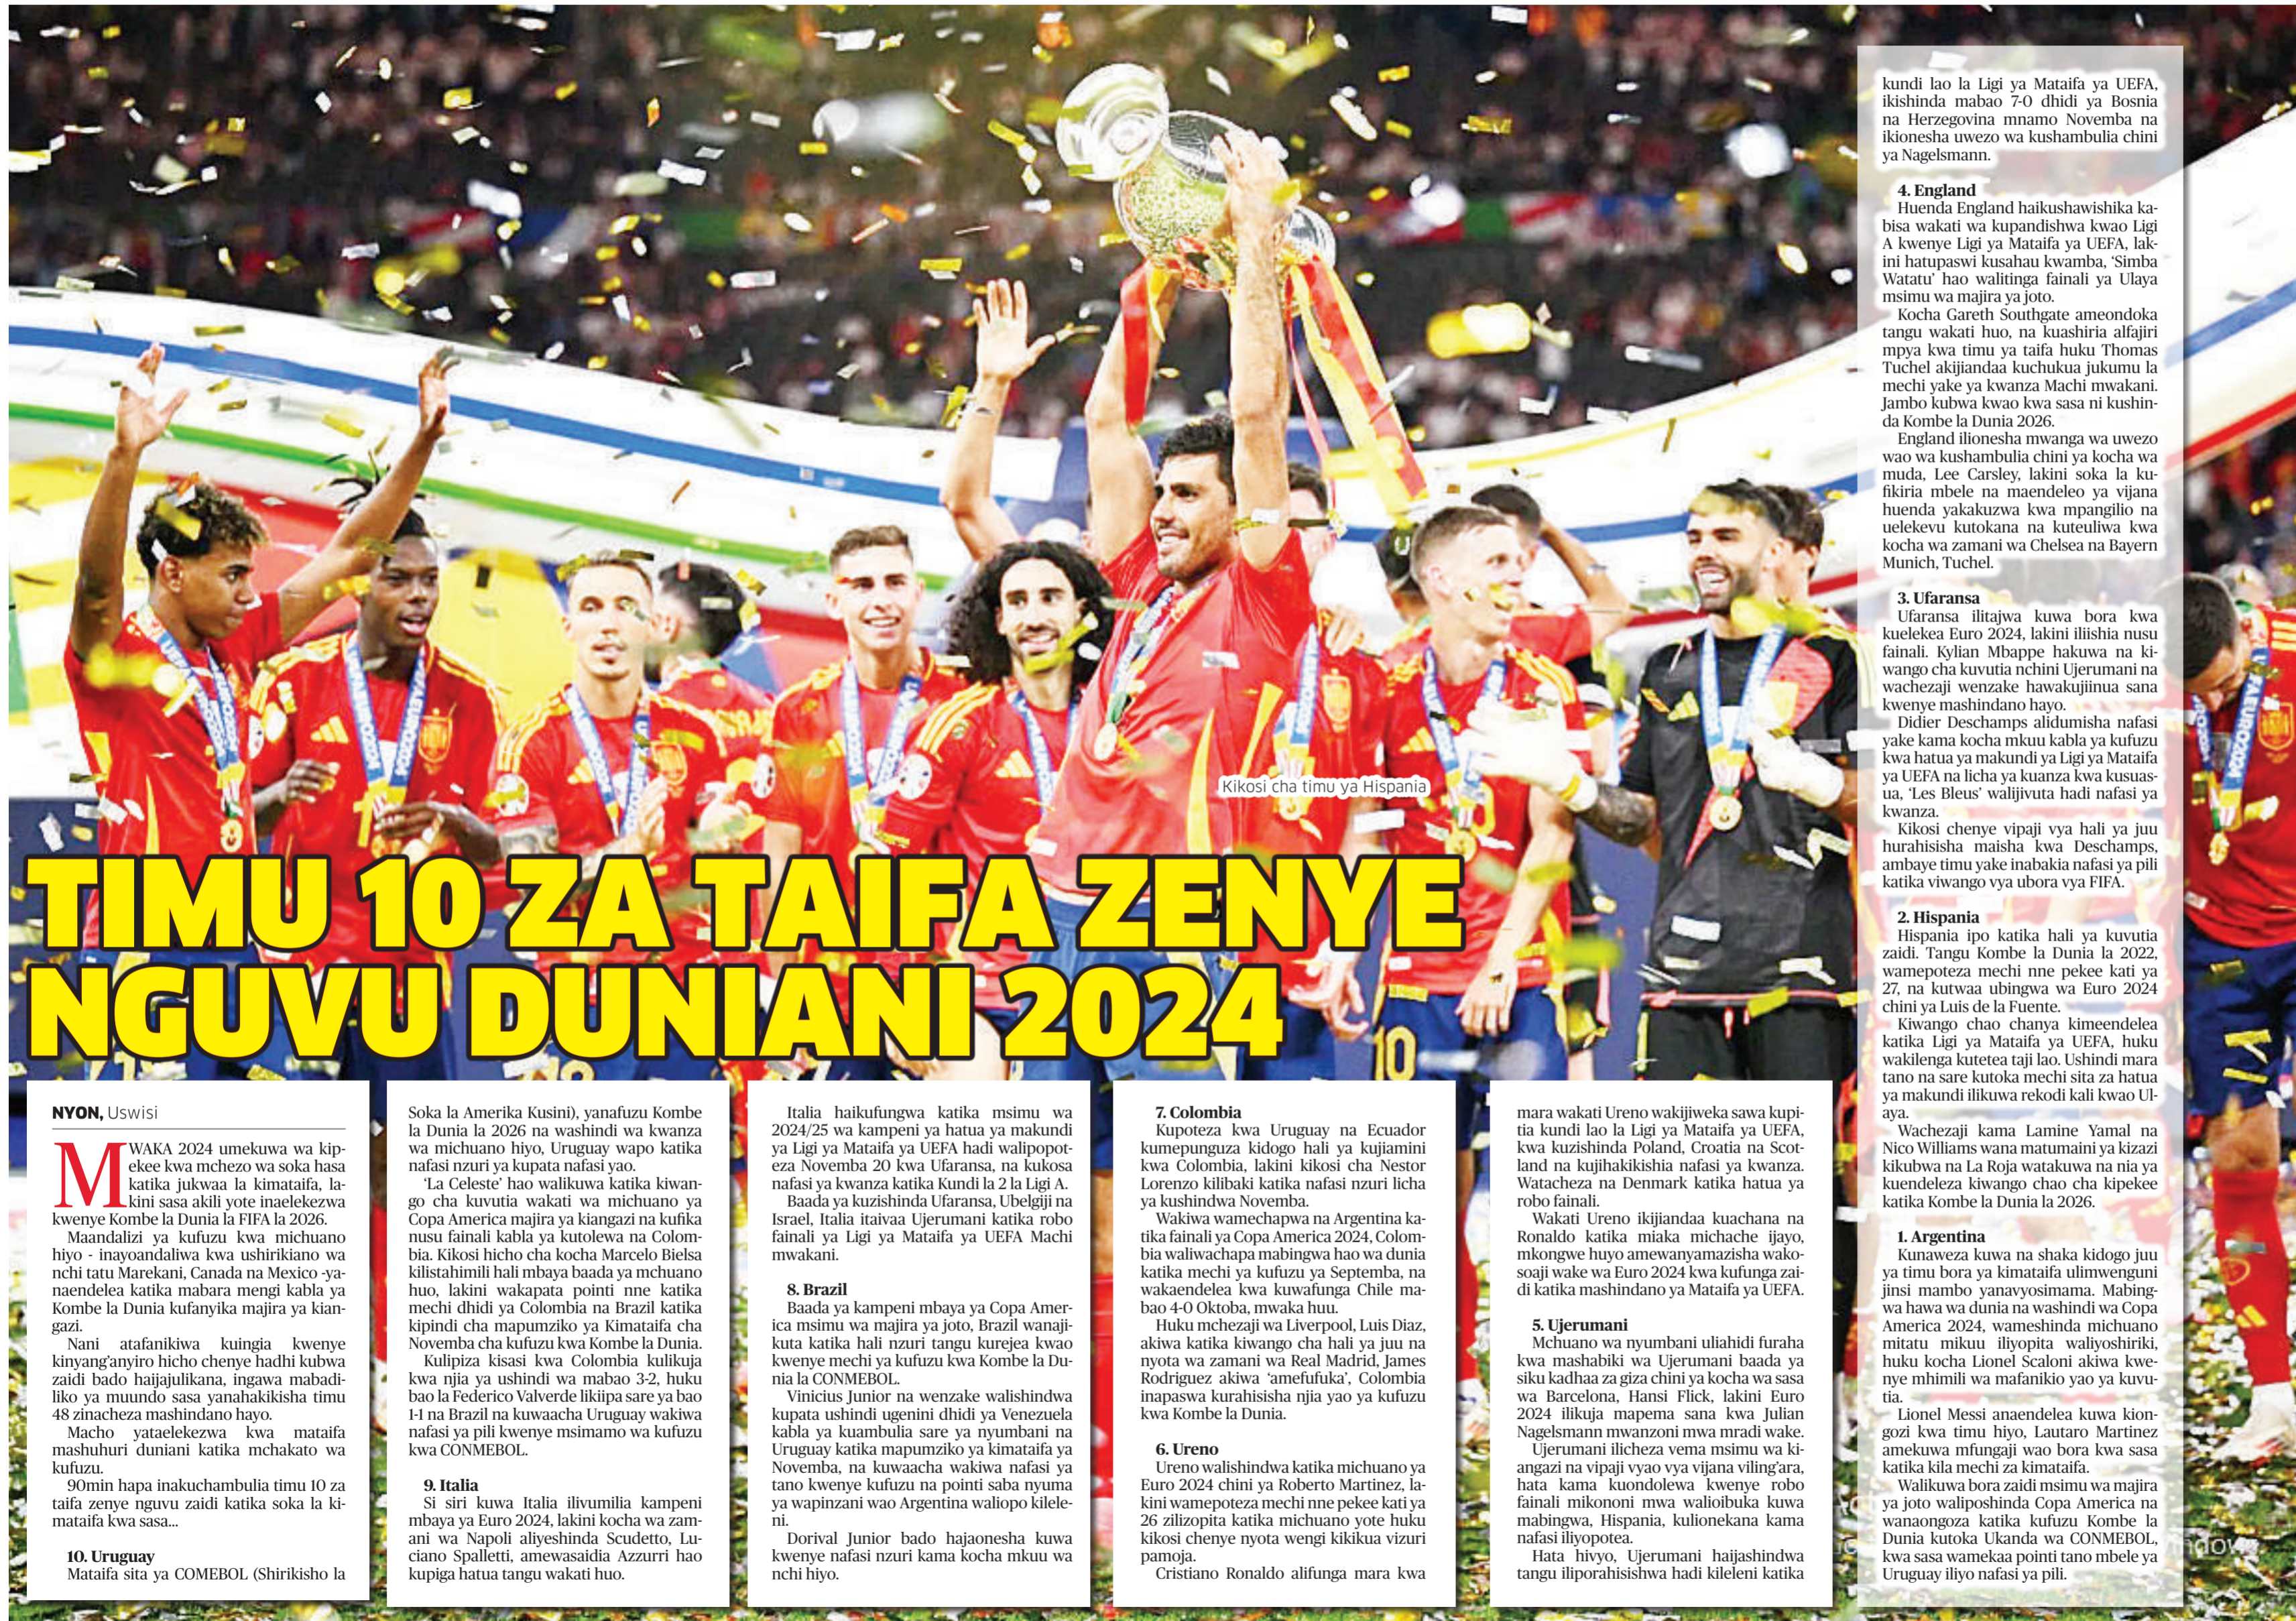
Kikosi cha timu ya Hispania

TIMU 10 ZA TAIFA ZENYE NGUVU DUNIANI 2024

NYON, Uswisi

MWAKA 2024 umekuwa wa kipekee kwa mchezo wa soka hasa katika jukwaa la kimataifa, lakini sasa akili yote inaelekezwa kwenye Kombe la Dunia la FIFA la 2026.

Maandalizi ya kufuzu kwa michuano hiyo - inayoandaliwa kwa ushirikiano wa nchi tatu Marekani, Canada na Mexico -yanaendelea katika mabara mengi kabla ya Kombe la Dunia kufanyika majira ya kiangazi.

Nani atafanikiwa kuingia kwenye kinyang'anyiro hicho chenye hadhi kubwa zaidi bado haijajulikana, ingawa mabadiliko ya muundo sasa yanahakikisha timu 48 zinacheza mashindano hayo.

Macho yataelekezwa kwa mataifa mashuhuri duniani katika mchakato wa kufuzu.

90min hapa inakuchambulia timu 10 za taifa zenye nguvu zaidi katika soka la kimataifa kwa sasa...

10. Uruguay
Mataifa sita ya COMEBOL (Shirikisho la Soka la Amerika Kusini), yanafuzu Kombe la Dunia la 2026 na washindi wa kwanza wa michuano hiyo, Uruguay wapo katika nafasi nzuri ya kupata nafasi yao.

'La Celeste' hao walikuwa katika kiwango cha kuvutia wakati wa michuano ya Copa America majira ya kiangazi na kufika nusu fainali kabla ya kutolewa na Colombia. Kikosi hicho cha kocha Marcelo Bielsa kilistahimili hali mbaya baada ya mchuano huo, lakini wakapata pointi nne katika mechi dhidi ya Colombia na Brazil katika kipindi cha mapumziko ya Kimataifa cha Novemba cha kufuzu kwa Kombe la Dunia.

Kulipiza kisasi kwa Colombia kulikuja kwa njia ya ushindi wa mabao 3-2, huku bao la Federico Valverde likipa sare ya bao 1-1 na Brazil na kuwaacha Uruguay wakiwa nafasi ya pili kwenye msimamo wa kufuzu kwa CONMEBOL.

9. Italia
Si siri kuwa Italia ilivumilia kampeni mbaya ya Euro 2024, lakini kocha wa zamani wa Napoli aliyeshinda Scudetto, Luciano Spalletti, amewasaidia Azzurri kupiga hatua tangu wakati huo.

Italia haikufungwa katika msimu wa 2024/25 wa kampeni ya hatua ya makundi ya Ligi ya Mataifa ya UEFA hadi walipopoteza Novemba 20 kwa Ufaransa, na kukosa nafasi ya kwanza katika Kundi la 2 la Ligi A.

Baada ya kuzishinda Ufaransa, Ubelgiji na Israel, Italia itaivaa Ujerumani katika robo fainali ya Ligi ya Mataifa ya UEFA Machi mwakani.

8. Brazil
Baada ya kampeni mbaya ya Copa America msimu wa majira ya joto, Brazil wanajikuta katika hali nzuri tangu kurejea kwao kwenye mechi ya kufuzu kwa Kombe la Dunia la CONMEBOL.

Vinicius Junior na wenzake walishindwa kupata ushindi ugenini dhidi ya Venezuela kabla ya kuambulia sare ya nyumbani na Uruguay katika mapumziko ya kimataifa ya Novemba, na kuwaacha wakiwa nafasi ya tano kwenye kufuzu na pointi saba nyuma ya wapinzani wao Argentina waliopo kileleni.

Dorival Junior bado hajaonesha kuwa kwenye nafasi nzuri kama kocha mkuu wa nchi hiyo.

7. Colombia
Kupoteza kwa Uruguay na Ecuador kumepunguza kidogo hali ya kujiamini kwa Colombia, lakini kikosi cha Nestor Lorenzo kilibaki katika nafasi nzuri licha ya kushindwa Novemba.

Wakiwa wamechapwa na Argentina katika fainali ya Copa America 2024, Colombia waliwachapa mabingwa hao wa dunia katika mechi ya kufuzu ya Septemba, na wakaendelea kwa kuwafunga Chile mabao 4-0 Oktoba, mwaka huu.

Huku mchezaji wa Liverpool, Luis Diaz, akiwa katika kiwango cha hali ya juu na nyota wa zamani wa Real Madrid, James Rodriguez akiwa 'amefufuka', Colombia inapaswa kurahisisha njia yao ya kufuzu kwa Kombe la Dunia.

6. Ureno
Ureno walishindwa katika michuano ya Euro 2024 chini ya Roberto Martinez, lakini wamepoteza mechi nne pekee kati ya 26 zilizopita katika michuano yote huku kikosi chenye nyota wengi kikikua vizuri pamoja.

Cristiano Ronaldo alifunga mara kwa mara wakati Ureno wakijiweka sawa kupitia kundi lao la Ligi ya Mataifa ya UEFA, kwa kuzishinda Poland, Croatia na Scotland na kujihakikishia nafasi ya kwanza. Watacheza na Denmark katika hatua ya robo fainali.

Wakati Ureno ikijiandaa kuachana na Ronaldo katika miaka michache ijayo, mkongwe huyo amewanyamazisha wakosoaji wake wa Euro 2024 kwa kufunga zaidi katika mashindano ya Mataifa ya UEFA.

5. Ujerumani
Mchuano wa nyumbani uliahidi furaha kwa mashabiki wa Ujerumani baada ya siku kadhaa za giza chini ya kocha wa sasa wa Barcelona, Hansi Flick, lakini Euro 2024 ilikuja mapema sana kwa Julian Nagelsmann mwanzoni mwa mradi wake.

Ujerumani ilicheza vema msimu wa kiangazi na vipaji vyao vya vijana viling'ara, hata kama kuondolewa kwenye robo fainali mikononi mwa walioibuka kwa mabingwa, Hispania, kulionekana kama nafasi iliyopotea.

Hata hivyo, Ujerumani haijashindwa tangu iliporahisishwa hadi kileleni katika kundi lao la Ligi ya Mataifa ya UEFA, ikishinda mabao 7-0 dhidi ya Bosnia na Herzegovina mnamo Novemba na ikionesha uwezo wa kushambulia chini ya Nagelsmann.

4. England
Huenda England haikushawishika kabisa wakati wa kupandishwa kwao Ligi A kwenye Ligi ya Mataifa ya UEFA, lakini hatupaswi kusahau kwamba, 'Simba Watatu' hao walitinga fainali ya Ulaya msimu wa majira ya joto.

Kocha Gareth Southgate ameondoka tangu wakati huo, na kuashiria alfajiri mpya kwa timu ya taifa huku Thomas Tuchel akijiandaa kuchukua jukumu la mechi yake ya kwanza Machi mwakani. Jambo kubwa kwao kwa sasa ni kushinda Kombe la Dunia 2026.

England ilionesha mwanga wa uwezo wao wa kushambulia chini ya kocha wa muda, Lee Carsley, lakini soka la kufikiria mbele na maendeleo ya vijana huenda yakakuzwa kwa mpangilio na uelekevu kutokana na kuteuliwa kwa kocha wa zamani wa Chelsea na Bayern Munich, Tuchel.

3. Ufaransa
Ufaransa ilitajwa kuwa bora kwa kuelekea Euro 2024, lakini iliishia nusu fainali. Kylian Mbappe hakuwa na kiwango cha kuvutia nchini Ujerumani na wachezaji wenzake hawakujiinua sana kwenye mashindano hayo.

Didier Deschamps alidumisha nafasi yake kama kocha mkuu kabla ya kufuzu kwa hatua ya makundi ya Ligi ya Mataifa ya UEFA na licha ya kuanza kwa kususasua, 'Les Bleus' walijivuta hadi nafasi ya kwanza.

Kikosi chenye vipaji vya hali ya juu hurahisisha maisha kwa Deschamps, ambaye timu yake inabakia nafasi ya pili katika viwango vya ubora vya FIFA.

2. Hispania
Hispania ipo katika hali ya kuvutia zaidi. Tangu Kombe la Dunia la 2022, wamepoteza mechi nne pekee kati ya 27, na kutwaa ubingwa wa Euro 2024 chini ya Luis de la Fuente.

Kiwango chao chanya kimeendelea katika Ligi ya Mataifa ya UEFA, huku wakilenga kutetea taji lao. Ushindi mara tano na sare kutoka mechi sita za hatua ya makundi ilikuwa rekodi kali kwao Ulaya.

Wachezaji kama Lamine Yamal na Nico Williams wana matumaini ya kizazi kikubwa na La Roja watakuwa na nia ya kuendeleza kiwango chao cha kipekee katika Kombe la Dunia la 2026.

1. Argentina
Kunaweza kuwa na shaka kidogo juu ya timu bora ya kimataifa ulimwenguni jinsi mambo yanavyosimama. Mabingwa hawa wa dunia na washindi wa Copa America 2024, wameshinda michuano mitatu mikuu iliyopita waliyoshiriki, huku kocha Lionel Scaloni akiwa kwenye mhimili wa mafanikio yao ya kuvutia.

Lionel Messi anaendelea kuwa kiongozi kwa timu hiyo, Lautaro Martinez amekuwa mfungaji wao bora kwa sasa katika kila mechi za kimataifa.

Walikuwa bora zaidi msimu wa majira ya joto waliposhinda Copa America na wanaongoza katika kufuzu Kombe la Dunia kutoka Ukanda wa CONMEBOL, kwa sasa wamekaa pointi tano mbele ya Uruguay iliyo nafasi ya pili.